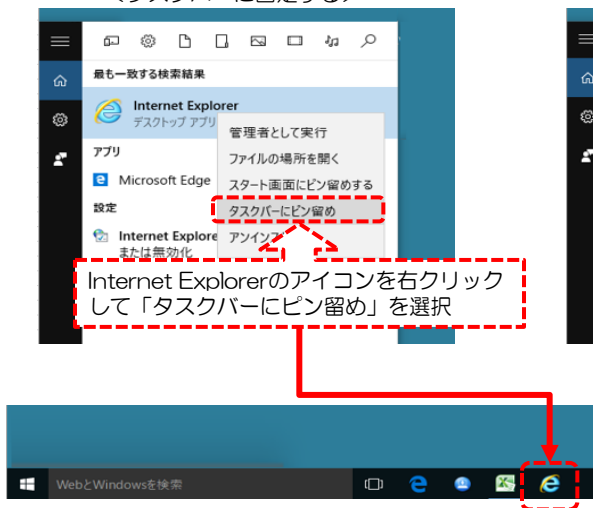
最も一致する検索結果

Internet Explorer
デスクトップ アプリ

アプリ

Microsoft Edge

設定

Internet Explore
または無効化

管理者として実行
ファイルの場所を開く
スタート画面にピン留めする
タスクバーにピン留め
アンインス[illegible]

Internet Explorerのアイコンを右クリックして「タスクバーにピン留め」を選択

WebとWindowsを検索